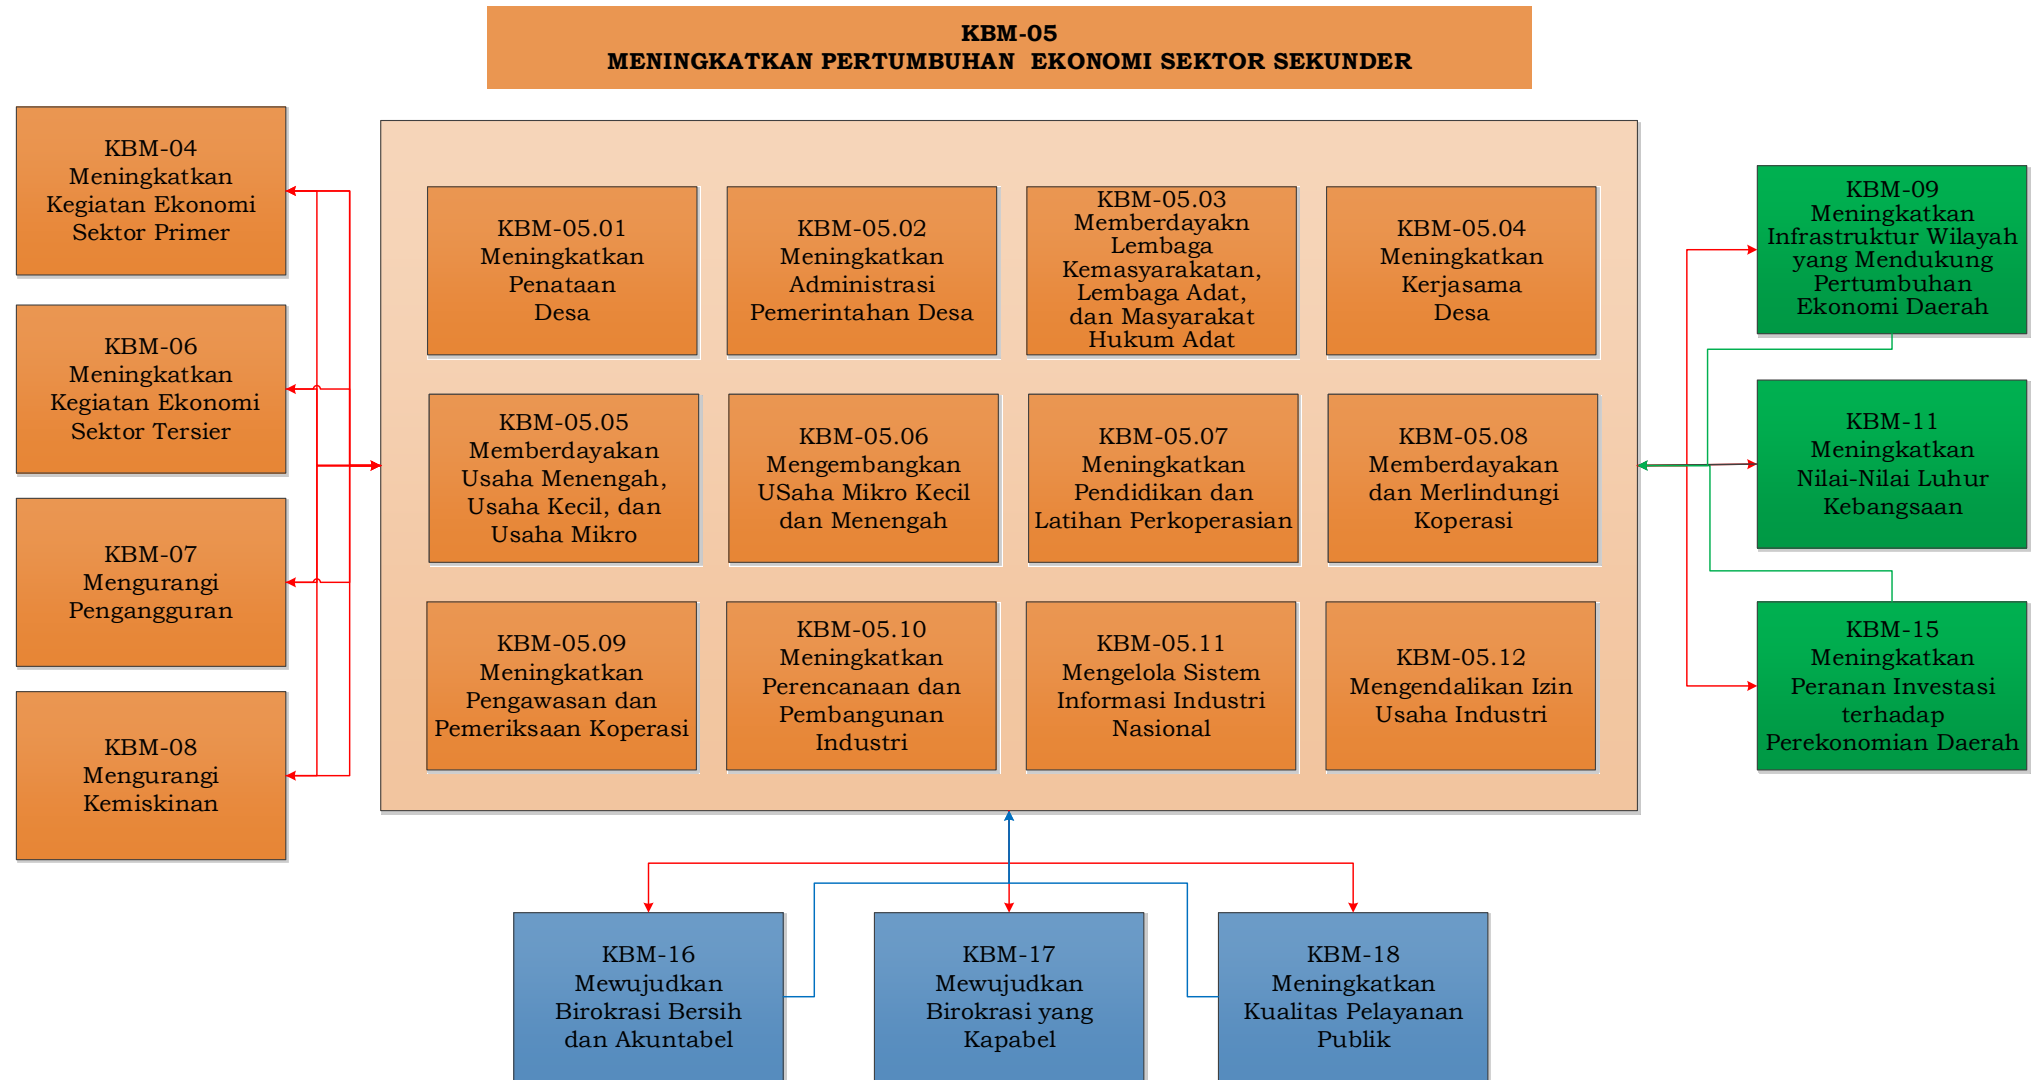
KBM-05
MENINGKATKAN PERTUMBUHAN EKONOMI SEKTOR SEKUNDER

KBM-04
Meningkatkan
Kegiatan Ekonomi
Sektor Primer

KBM-06
Meningkatkan
Kegiatan Ekonomi
Sektor Tersier

KBM-07
Mengurangi
Pengangguran

KBM-08
Mengurangi
Kemiskinan

KBM-05.01
Meningkatkan
Penataan
Desa

KBM-05.02
Meningkatkan
Administrasi
Pemerintahan Desa

KBM-05.03
Memberdayakn
Lembaga
Kemasyarakatan,
Lembaga Adat,
dan Masyarakat
Hukum Adat

KBM-05.04
Meningkatkan
Kerjasama
Desa

KBM-05.05
Memberdayakan
Usaha Menengah,
Usaha Kecil, dan
Usaha Mikro

KBM-05.06
Mengembangkan
USaha Mikro Kecil
dan Menengah

KBM-05.07
Meningkatkan
Pendidikan dan
Latihan Perkoperasian

KBM-05.08
Memberdayakan
dan Merlindungi
Koperasi

KBM-05.09
Meningkatkan
Pengawasan dan
Pemeriksaan Koperasi

KBM-05.10
Meningkatkan
Perencanaan dan
Pembangunan
Industri

KBM-05.11
Mengelola Sistem
Informasi Industri
Nasional

KBM-05.12
Mengendalikan Izin
Usaha Industri

KBM-09
Meningkatkan
Infrastruktur Wilayah
yang Mendukung
Pertumbuhan
Ekonomi Daerah

KBM-11
Meningkatkan
Nilai-Nilai Luhur
Kebangsaan

KBM-15
Meningkatkan
Peranan Investasi
terhadap
Perekonomian Daerah

KBM-16
Mewujudkan
Birokrasi Bersih
dan Akuntabel

KBM-17
Mewujudkan
Birokrasi yang
Kapabel

KBM-18
Meningkatkan
Kualitas Pelayanan
Publik